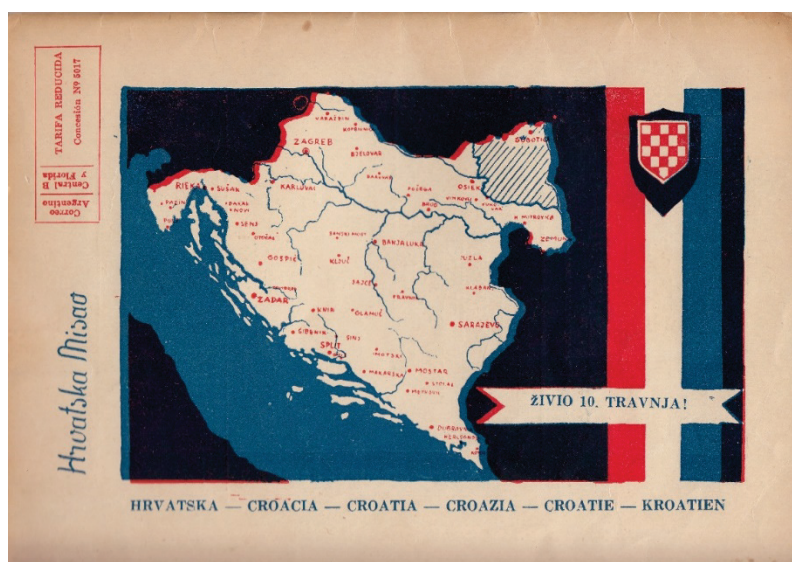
Correo Argentino Central B y Florida

TARIFA REDUCIDA Concesión Nº 5017

Hrvatska Misao

VARAŽDIN
ZAGREB
KOPRIVNICA
BJELOVAR
SUBOTICA
RIEKA
SUŠAK
KARLOVAC
DARUVAR
POŽEGA
OSIJEK
VINKOVCI
VUKOVAR
BROD
MITROVICA
ZEMUN
SENJ
OTOČAC
GOSPIĆ
SANSKI MOST
BANJALUKA
TUZLA
KLJUČ
JAJCE
TRAVNIK
ZADAR
KNIN
OLOVO
SARAJEVO
ŠIBENIK
SINJ
SPLIT
MAKARSKA
MOSTAR
STOLAC
DUBROVNIK

ŽIVIO 10. TRAVNJA!

HRVATSKA — CROACIA — CROATIA — CROAZIA — CROATIE — KROATIEN